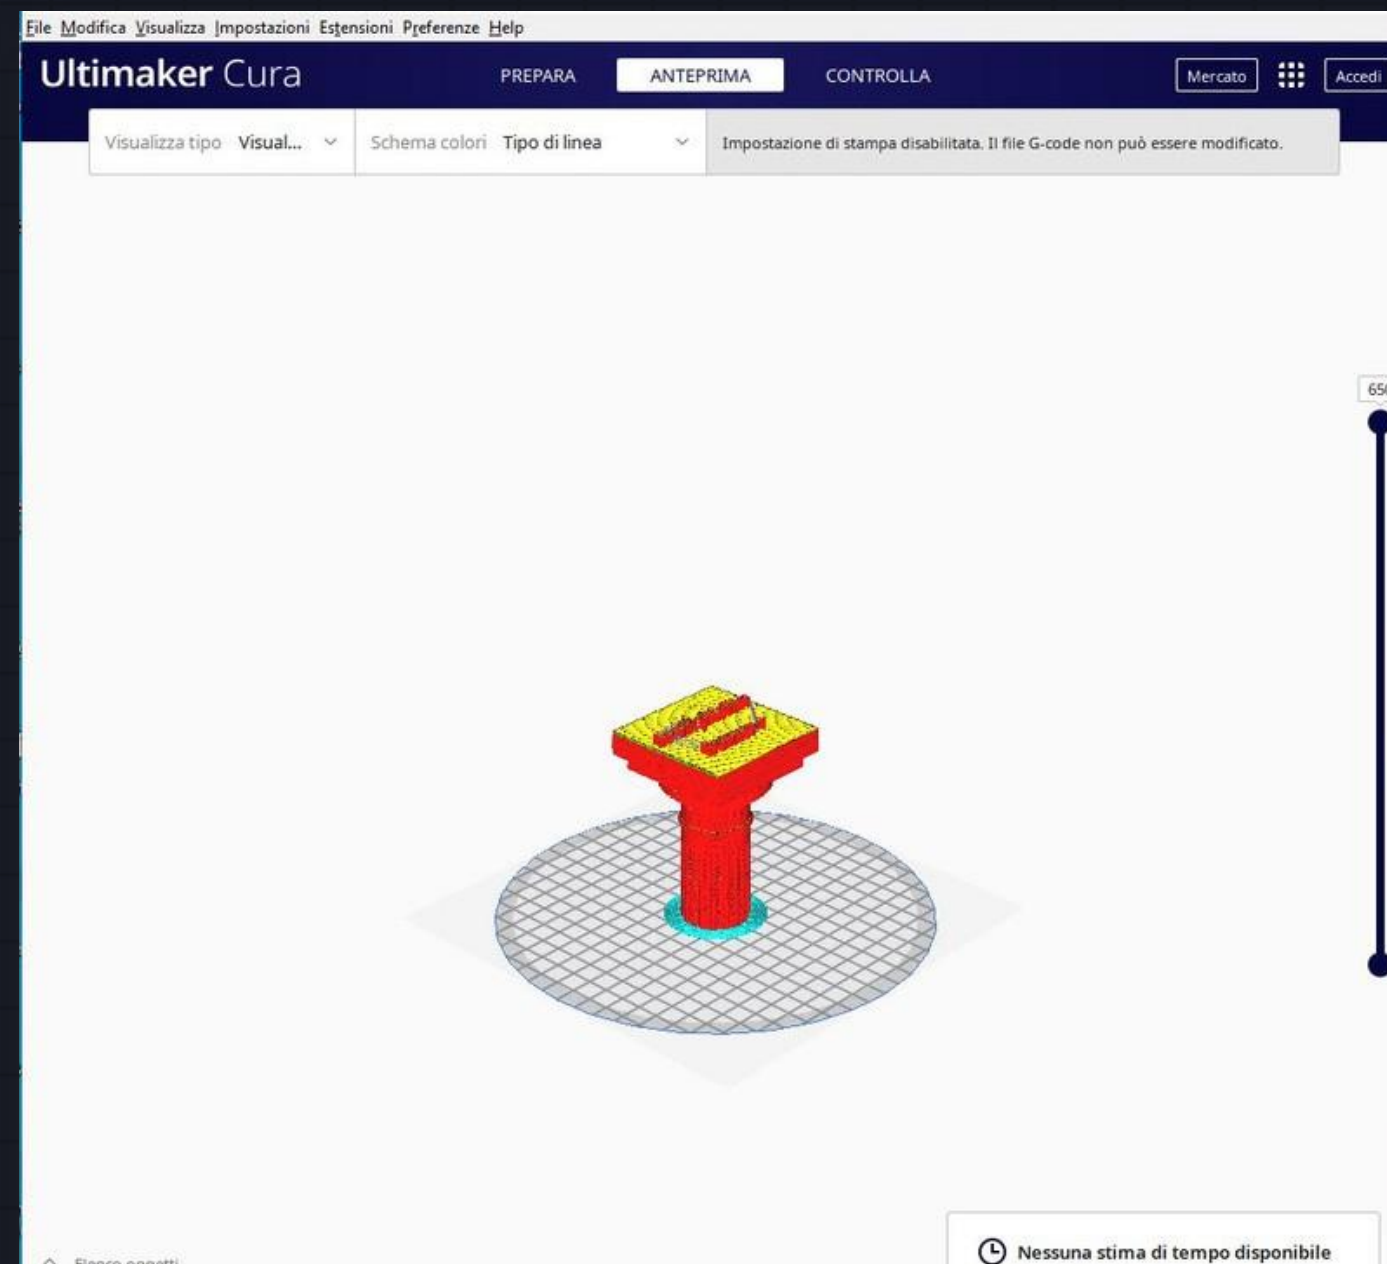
File Modifica Visualizza Impostazioni Estensioni Preferenze Help

Ultimaker Cura

PREPARA ANTEPRIMA CONTROLLA

Mercato Accedi

Visualizza tipo Visual...

Schema colori Tipo di linea

Impostazione di stampa disabilitata. Il file G-code non può essere modificato.

65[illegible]

Elenco oggetti

Nessuna stima di tempo disponibile